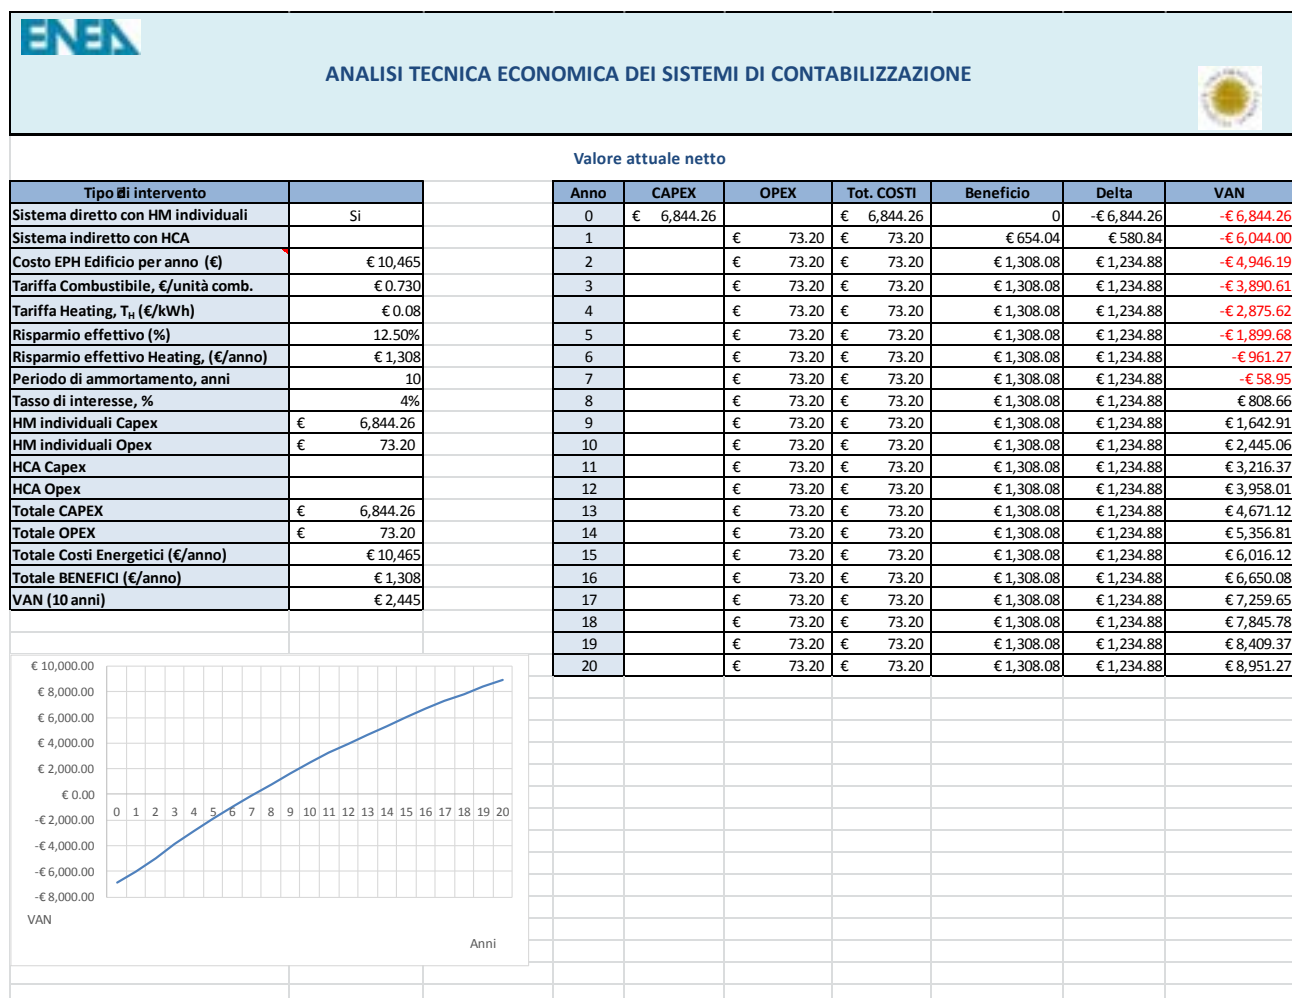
ENEA

ANALISI TECNICA ECONOMICA DEI SISTEMI DI CONTABILIZZAZIONE

Valore attuale netto

| Tipo di intervento | |
|---|---|
| Sistema diretto con HM individuali | Si |
| Sistema indiretto con HCA | |
| Costo EPH Edificio per anno (€) | € 10,465 |
| Tariffa Combustibile, €/unità comb. | € 0.730 |
| Tariffa Heating, $T_H$ (€/kWh) | € 0.08 |
| Risparmio effettivo (%) | 12.50% |
| Risparmio effettivo Heating, (€/anno) | € 1,308 |
| Periodo di ammortamento, anni | 10 |
| Tasso di interesse, % | 4% |
| HM individuali Capex | € 6,844.26 |
| HM individuali Opex | € 73.20 |
| HCA Capex | |
| HCA Opex | |
| Totale CAPEX | € 6,844.26 |
| Totale OPEX | € 73.20 |
| Totale Costi Energetici (€/anno) | € 10,465 |
| Totale BENEFICI (€/anno) | € 1,308 |
| VAN (10 anni) | € 2,445 |

| Anno | CAPEX | OPEX | Tot. COSTI | Beneficio | Delta | VAN |
|---|---|---|---|---|---|---|
| 0 | € 6,844.26 | | € 6,844.26 | 0 | -€ 6,844.26 | -€ 6,844.26 |
| 1 | | € 73.20 | € 73.20 | € 654.04 | € 580.84 | -€ 6,044.00 |
| 2 | | € 73.20 | € 73.20 | € 1,308.08 | € 1,234.88 | -€ 4,946.19 |
| 3 | | € 73.20 | € 73.20 | € 1,308.08 | € 1,234.88 | -€ 3,890.61 |
| 4 | | € 73.20 | € 73.20 | € 1,308.08 | € 1,234.88 | -€ 2,875.62 |
| 5 | | € 73.20 | € 73.20 | € 1,308.08 | € 1,234.88 | -€ 1,899.68 |
| 6 | | € 73.20 | € 73.20 | € 1,308.08 | € 1,234.88 | -€ 961.27 |
| 7 | | € 73.20 | € 73.20 | € 1,308.08 | € 1,234.88 | -€ 58.95 |
| 8 | | € 73.20 | € 73.20 | € 1,308.08 | € 1,234.88 | € 808.66 |
| 9 | | € 73.20 | € 73.20 | € 1,308.08 | € 1,234.88 | € 1,642.91 |
| 10 | | € 73.20 | € 73.20 | € 1,308.08 | € 1,234.88 | € 2,445.06 |
| 11 | | € 73.20 | € 73.20 | € 1,308.08 | € 1,234.88 | € 3,216.37 |
| 12 | | € 73.20 | € 73.20 | € 1,308.08 | € 1,234.88 | € 3,958.01 |
| 13 | | € 73.20 | € 73.20 | € 1,308.08 | € 1,234.88 | € 4,671.12 |
| 14 | | € 73.20 | € 73.20 | € 1,308.08 | € 1,234.88 | € 5,356.81 |
| 15 | | € 73.20 | € 73.20 | € 1,308.08 | € 1,234.88 | € 6,016.12 |
| 16 | | € 73.20 | € 73.20 | € 1,308.08 | € 1,234.88 | € 6,650.08 |
| 17 | | € 73.20 | € 73.20 | € 1,308.08 | € 1,234.88 | € 7,259.65 |
| 18 | | € 73.20 | € 73.20 | € 1,308.08 | € 1,234.88 | € 7,845.78 |
| 19 | | € 73.20 | € 73.20 | € 1,308.08 | € 1,234.88 | € 8,409.37 |
| 20 | | € 73.20 | € 73.20 | € 1,308.08 | € 1,234.88 | € 8,951.27 |

€ 10,000.00
€ 8,000.00
€ 6,000.00
€ 4,000.00
€ 2,000.00
€ 0.00
-€ 2,000.00
-€ 4,000.00
-€ 6,000.00
-€ 8,000.00
0 1 2 3 4 5 6 7 8 9 10 11 12 13 14 15 16 17 18 19 20
VAN
Anni